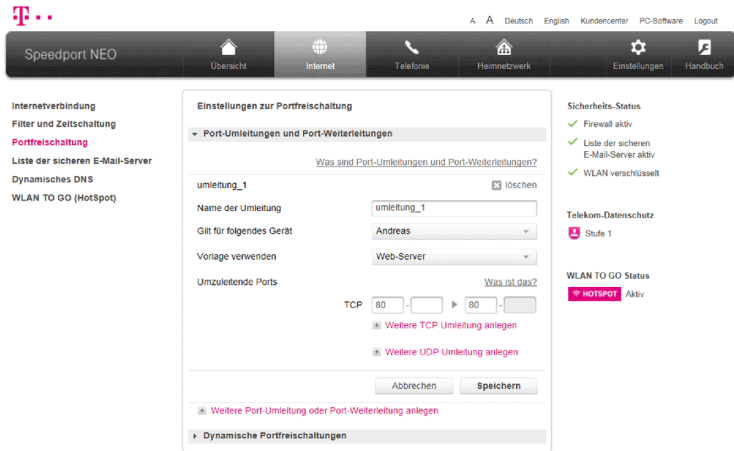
T · ·

A A Deutsch English Kundencenter PC-Software Logout

Speedport NEO

Übersicht Internet Telefonie Heimnetzwerk Einstellungen Handbuch

Internetverbindung
Filter und Zeitschaltung
Portfreischaltung
Liste der sicheren E-Mail-Server
Dynamisches DNS
WLAN TO GO (HotSpot)

Einstellungen zur Portfreischaltung

Port-Umleitungen und Port-Weiterleitungen

Was sind Port-Umleitungen und Port-Weiterleitungen?

umleitung_1 löschen

Name der Umleitung umleitung_1

Gilt für folgendes Gerät Andreas

Vorlage verwenden Web-Server

Umzuleitende Ports Was ist das?

TCP 80 - 80 -

Weitere TCP Umleitung anlegen

Weitere UDP Umleitung anlegen

Abbrechen Speichern

Weitere Port-Umleitung oder Port-Weiterleitung anlegen

Dynamische Portfreischaltungen

Sicherheits-Status

Firewall aktiv

Liste der sicheren E-Mail-Server aktiv

WLAN verschlüsselt

Telekom-Datenschutz

Stufe 1

WLAN TO GO Status

HOTSPOT Aktiv